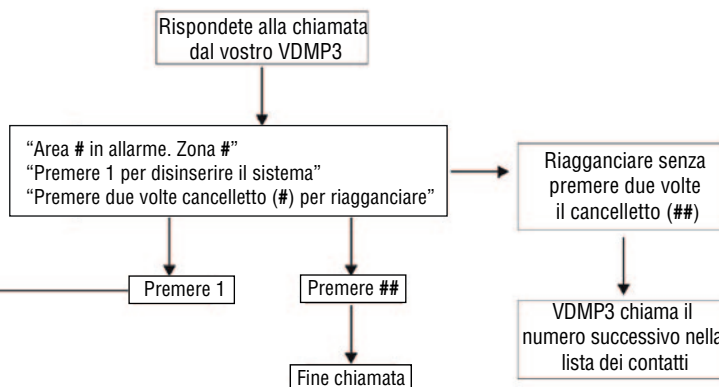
Rispondete alla chiamata dal vostro VDMP3

“Area # in allarme. Zona #”
“Premere 1 per disinserire il sistema”
“Premere due volte cancelletto (#) per riagganciare”

Riagganciare senza premere due volte il cancelletto (##)

Premere 1

Premere ##

VDMP3 chiama il numero successivo nella lista dei contatti

Fine chiamata